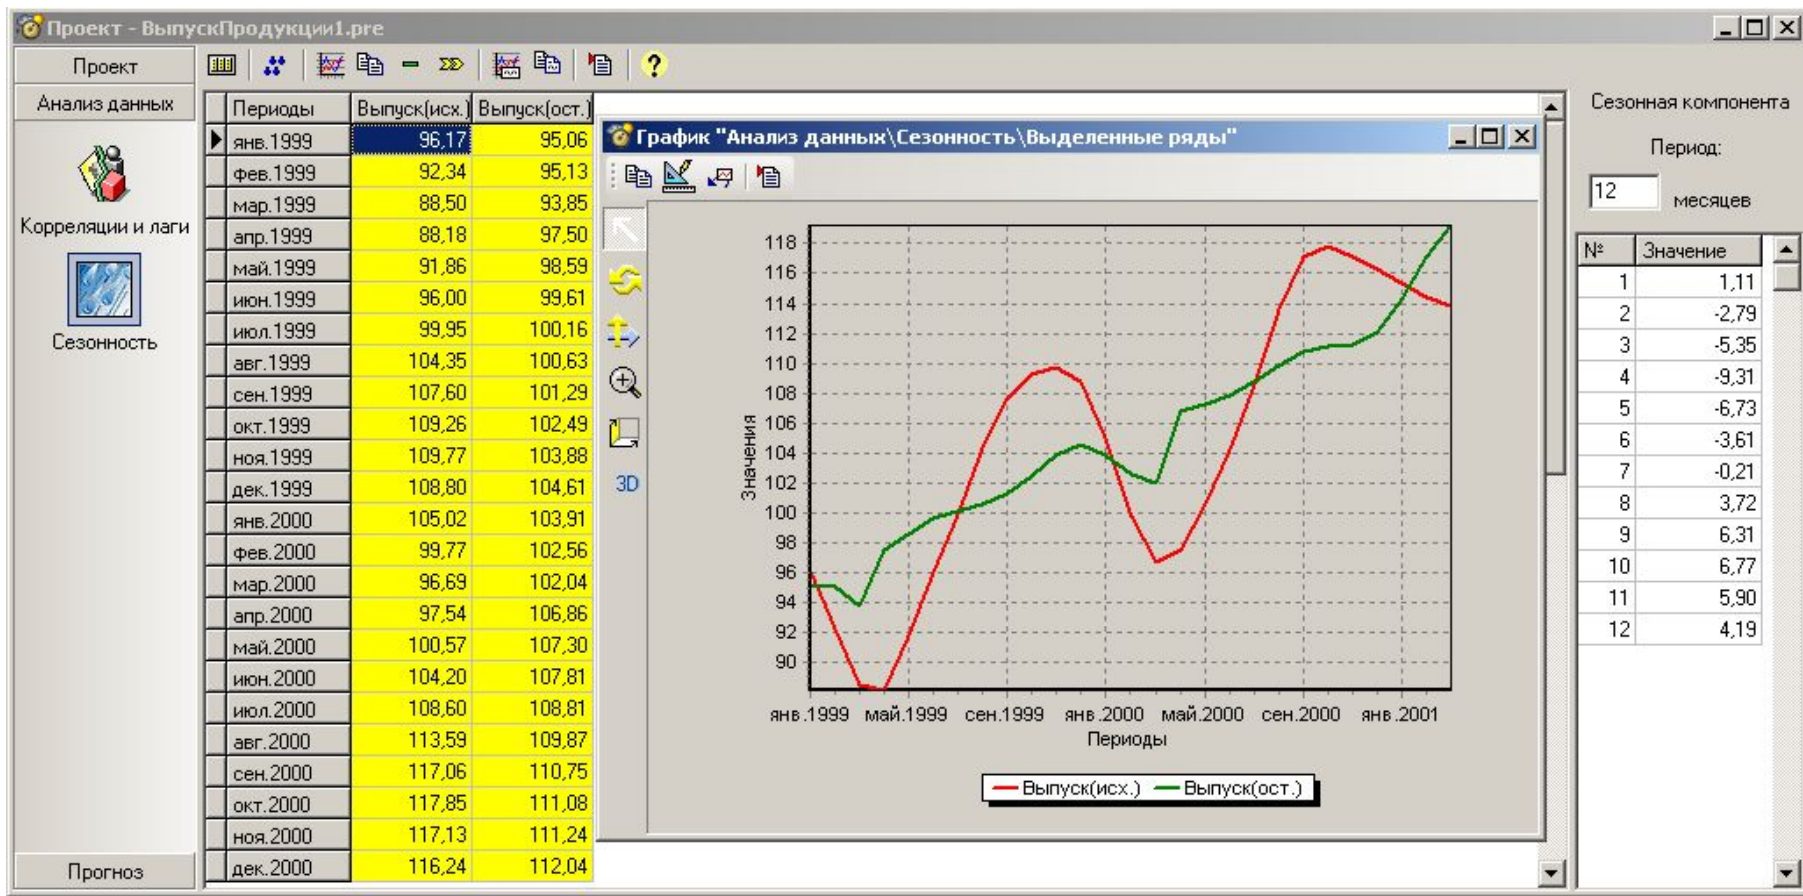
Проект - ВыпускПродукции1.pre

Проект
Анализ данных
Корреляции и лаги
Сезонность
Прогноз

| Периоды | Выпуск(исх.) | Выпуск(ост.) |
|---|---|---|
| янв.1999 | 96,17 | 95,06 |
| фев.1999 | 92,34 | 95,13 |
| мар.1999 | 88,50 | 93,85 |
| апр.1999 | 88,18 | 97,50 |
| май.1999 | 91,86 | 98,59 |
| июн.1999 | 96,00 | 99,61 |
| июл.1999 | 99,95 | 100,16 |
| авг.1999 | 104,35 | 100,63 |
| сен.1999 | 107,60 | 101,29 |
| окт.1999 | 109,26 | 102,49 |
| ноя.1999 | 109,77 | 103,88 |
| дек.1999 | 108,80 | 104,61 |
| янв.2000 | 105,02 | 103,91 |
| фев.2000 | 99,77 | 102,56 |
| мар.2000 | 96,69 | 102,04 |
| апр.2000 | 97,54 | 106,86 |
| май.2000 | 100,57 | 107,30 |
| июн.2000 | 104,20 | 107,81 |
| июл.2000 | 108,60 | 108,81 |
| авг.2000 | 113,59 | 109,87 |
| сен.2000 | 117,06 | 110,75 |
| окт.2000 | 117,85 | 111,08 |
| ноя.2000 | 117,13 | 111,24 |
| дек.2000 | 116,24 | 112,04 |

График "Анализ данных\Сезонность\Выделенные ряды"

3D

118
116
114
112
110
108
106
104
102
100
98
96
94
92
90
Значения
янв.1999 май.1999 сен.1999 янв.2000 май.2000 сен.2000 янв.2001
Периоды
Выпуск(исх.) Выпуск(ост.)

Сезонная компонента
Период:
12 месяцев

| № | Значение |
|---|---|
| 1 | 1,11 |
| 2 | -2,79 |
| 3 | -5,35 |
| 4 | -9,31 |
| 5 | -6,73 |
| 6 | -3,61 |
| 7 | -0,21 |
| 8 | 3,72 |
| 9 | 6,31 |
| 10 | 6,77 |
| 11 | 5,90 |
| 12 | 4,19 |